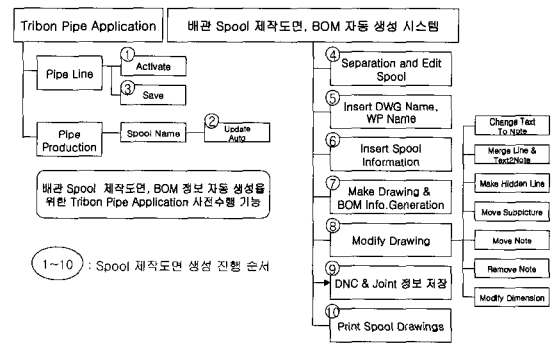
Tribon Pipe Application

배관 Spool 제작도면, BOM 자동 생성 시스템

Pipe Line

① Activate

③ Save

Pipe Production

Spool Name

② Update Auto

배관 Spool 제작도면, BOM 정보 자동 생성을 위한 Tribon Pipe Application 사전수행 기능

(1~10) : Spool 제작도면 생성 진행 순서

④ Separation and Edit Spool

⑤ Insert DWG Name, WP Name

⑥ Insert Spool Information

⑦ Make Drawing & BOM Info.Generation

⑧ Modify Drawing

⑨ DNC & Joint 정보 저장

⑩ Print Spool Drawings

Change Text To Note

Merge Line & Text2Note

Make Hidden Line

Move Suppicture

Move Note

Remove Note

Modify Dimension